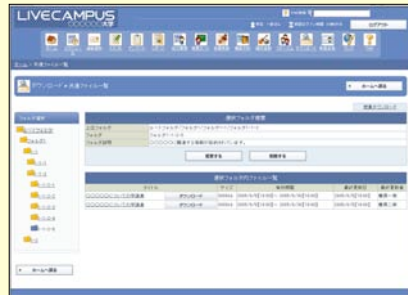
LIVECAMPUS

ログアウト

ホーム > 共通ファイル一覧

ダウンロード > 共通ファイル一覧

ホームへ戻る

フォルダ一覧

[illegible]

選択フォルダ情報

| 上位フォルダ | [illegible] |
|---|---|
| フォルダ | フォルダ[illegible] |
| フォルダ説明 | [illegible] |

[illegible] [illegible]

選択フォルダ内ファイル一覧

| タイトル | | サイズ | 公開期間 | 最終更新日 | 最終更新者 |
|---|---|---|---|---|---|
| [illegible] | ダウンロード | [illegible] | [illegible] | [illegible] | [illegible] |
| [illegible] | ダウンロード | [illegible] | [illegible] | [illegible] | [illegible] |

ホームへ戻る